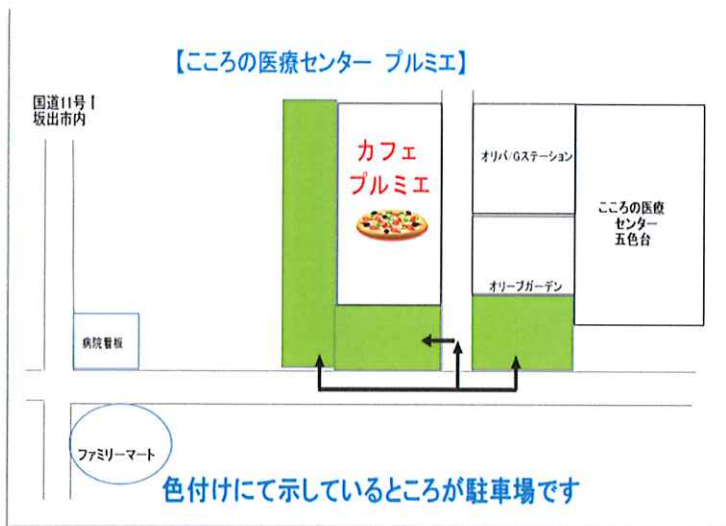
【こころの医療センター プルミエ】

国道11号丨
坂出市内

カフェ
プルミエ

オリバ/Gステーション

こころの医療
センター
五色台

オリーブガーデン

病院看板

ファミリーマート

色付けにて示しているところが駐車場です